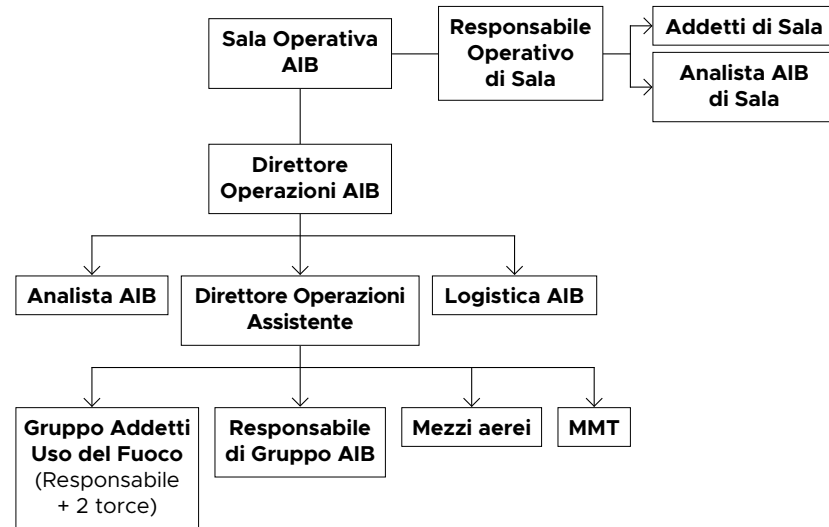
Sala Operativa AIB

Responsabile Operativo di Sala

Addetti di Sala

Analista AIB di Sala

Direttore Operazioni AIB

Analista AIB

Direttore Operazioni Assistente

Logistica AIB

Gruppo Addetti Uso del Fuoco (Responsabile + 2 torce)

Responsabile di Gruppo AIB

Mezzi aerei

MMT